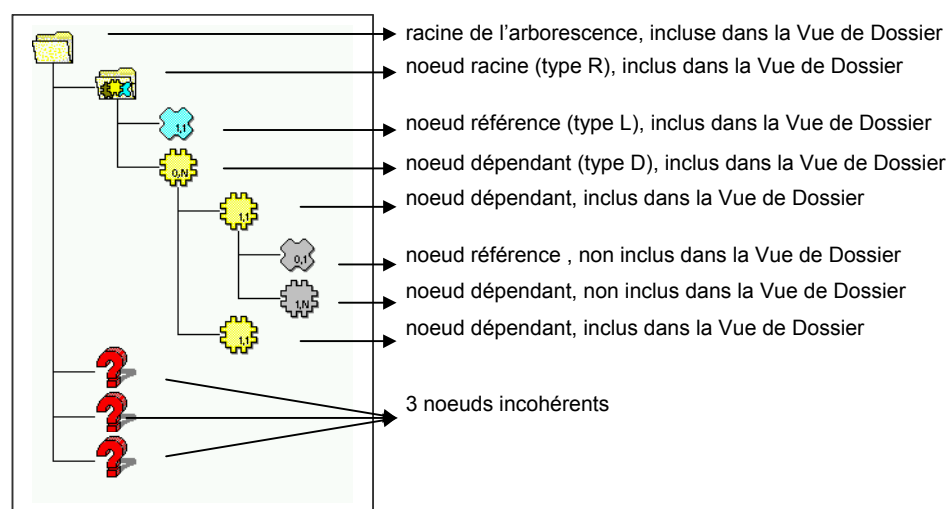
racine de l'arborescence, incluse dans la Vue de Dossier
noeud racine (type R), inclus dans la Vue de Dossier
1,1
noeud référence (type L), inclus dans la Vue de Dossier
0,N
noeud dépendant (type D), inclus dans la Vue de Dossier
1,1
noeud dépendant, inclus dans la Vue de Dossier
0,1
noeud référence , non inclus dans la Vue de Dossier
1,N
noeud dépendant, non inclus dans la Vue de Dossier
1,1
noeud dépendant, inclus dans la Vue de Dossier
3 noeuds incohérents